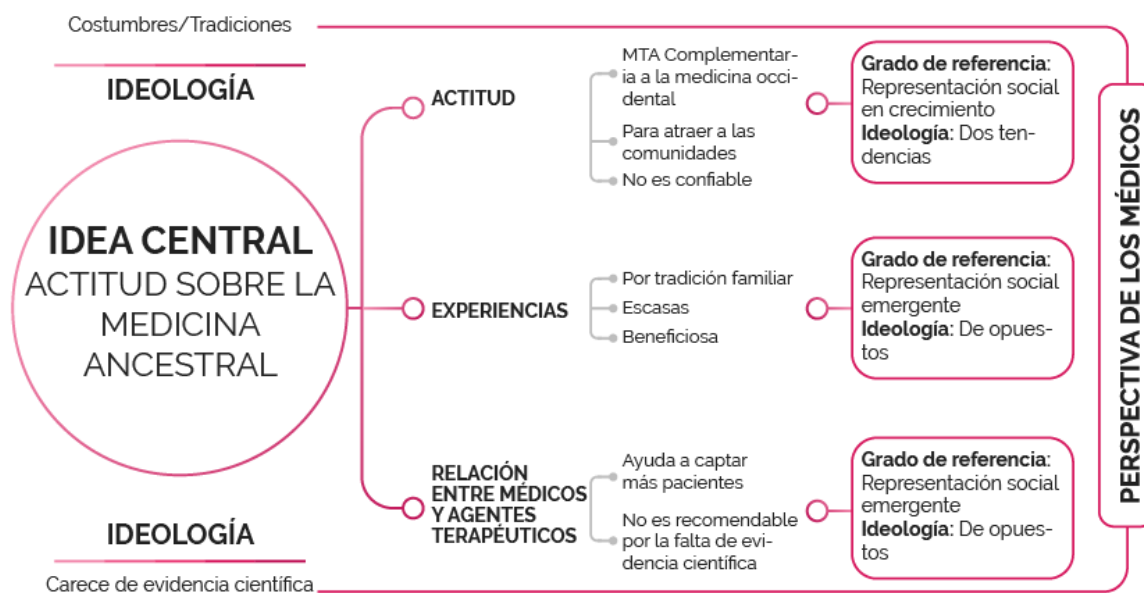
Costumbres/Tradiciones

IDEOLOGÍA

IDEA CENTRAL
ACTITUD SOBRE LA MEDICINA ANCESTRAL

IDEOLOGÍA

Carece de evidencia científica

ACTITUD

MTA Complementaria a la medicina occidental

Para atraer a las comunidades

No es confiable

**Grado de referencia**: Representación social en crecimiento **Ideología**: Dos tendencias

EXPERIENCIAS

Por tradición familiar

Escasas

Beneficiosa

**Grado de referencia**: Representación social emergente **Ideología**: De opuestos

RELACIÓN ENTRE MÉDICOS Y AGENTES TERAPÉUTICOS

Ayuda a captar más pacientes

No es recomendable por la falta de evidencia científica

**Grado de referencia**: Representación social emergente **Ideología**: De opuestos

PERSPECTIVA DE LOS MÉDICOS